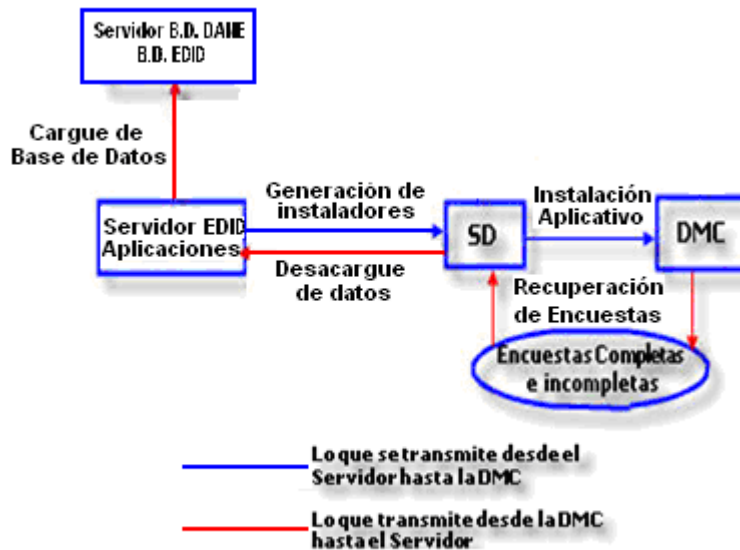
Servidor B.D. DANE
B.D. EDID

Cargue de
Base de Datos

Servidor EDID
Aplicaciones

Generación de
instaladores

Desacargue
de datos

SD

Instalación
Aplicativo

DMC

Recuperación
de Encuestas

Encuestas Completas
e incompletas

Lo que se transmite desde el
Servidor hasta la DMC

Lo que transmite desde la DMC
hasta el Servidor